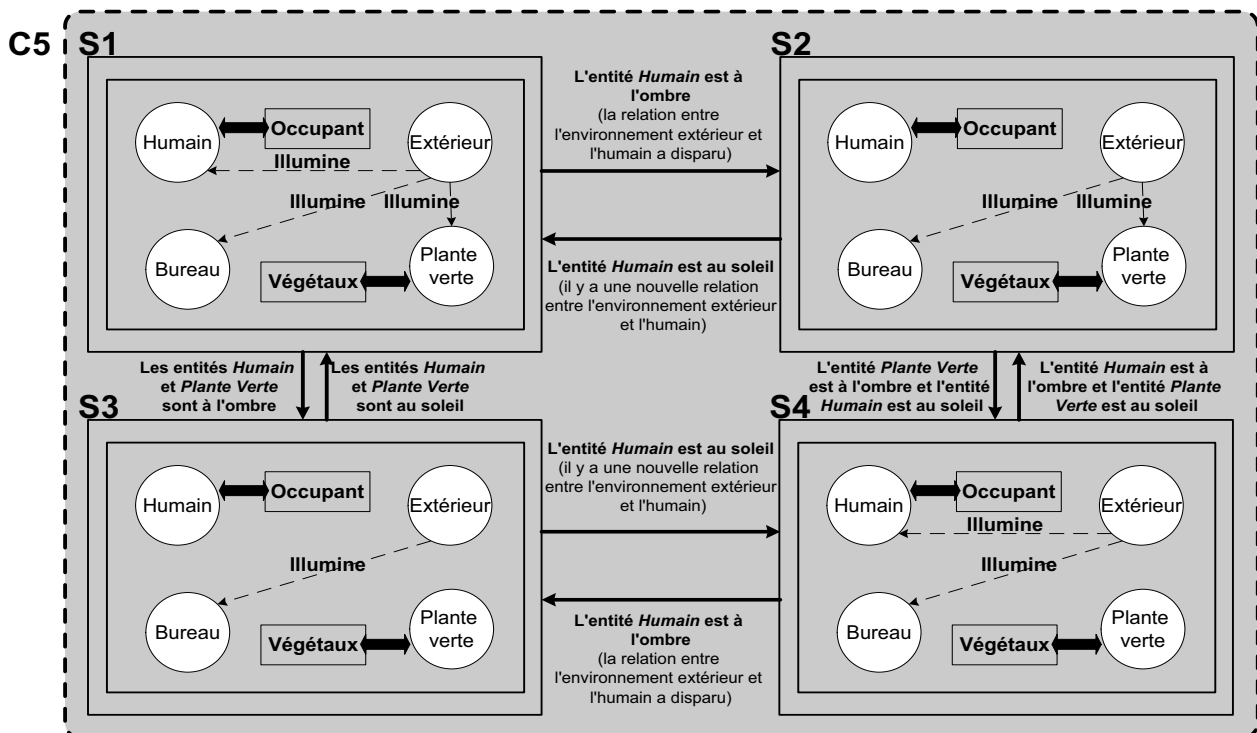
C5

S1

Humain

Occupant

Extérieur

Illumine

Illumine

Illumine

Bureau

Végétaux

Plante verte

L'entité *Humain* est à l'ombre
(la relation entre l'environnement extérieur et l'humain a disparu)

L'entité *Humain* est au soleil
(il y a une nouvelle relation entre l'environnement extérieur et l'humain)

S2

Humain

Occupant

Extérieur

Illumine

Illumine

Bureau

Végétaux

Plante verte

Les entités *Humain* et *Plante Verte* sont à l'ombre

Les entités *Humain* et *Plante Verte* sont au soleil

L'entité *Plante Verte* est à l'ombre et l'entité *Humain* est au soleil

L'entité *Humain* est à l'ombre et l'entité *Plante Verte* est au soleil

S3

Humain

Occupant

Extérieur

Illumine

Bureau

Végétaux

Plante verte

L'entité *Humain* est au soleil
(il y a une nouvelle relation entre l'environnement extérieur et l'humain)

L'entité *Humain* est à l'ombre
(la relation entre l'environnement extérieur et l'humain a disparu)

S4

Humain

Occupant

Extérieur

Illumine

Illumine

Bureau

Végétaux

Plante verte